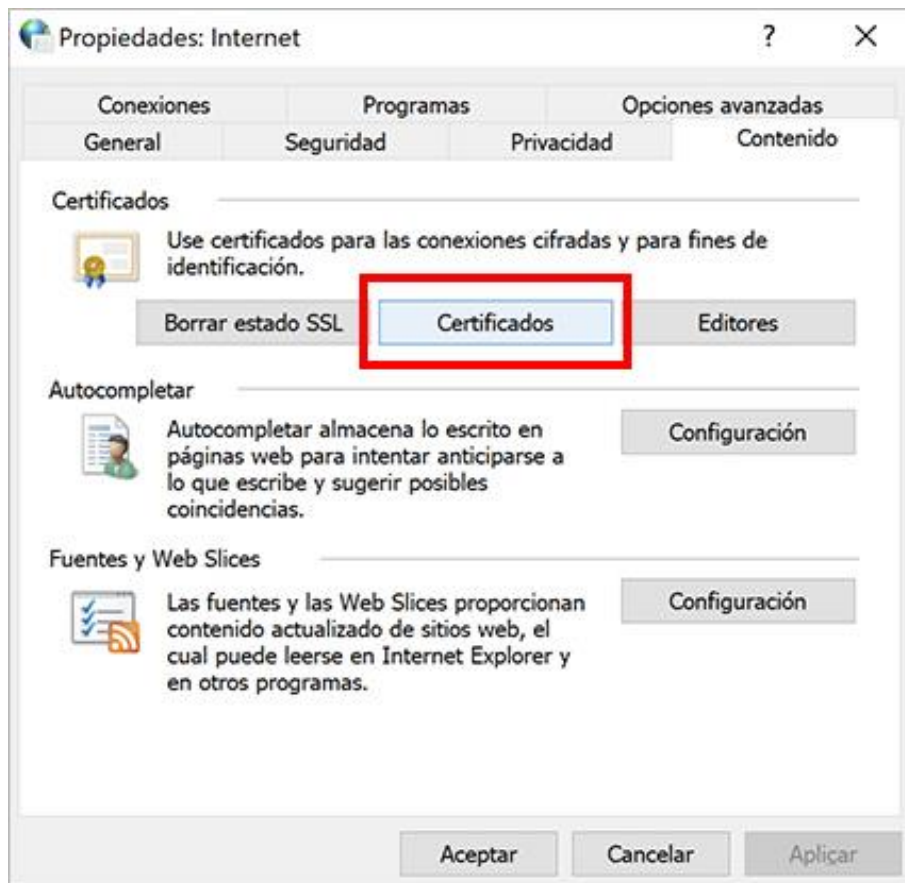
Propiedades: Internet

?

X

Conexiones

Programas

Opciones avanzadas

General

Seguridad

Privacidad

Contenido

Certificados

Use certificados para las conexiones cifradas y para fines de identificación.

Borrar estado SSL

Certificados

Editores

Autocompletar

Autocompletar almacena lo escrito en páginas web para intentar anticiparse a lo que escribe y sugerir posibles coincidencias.

Configuración

Fuentes y Web Slices

Las fuentes y las Web Slices proporcionan contenido actualizado de sitios web, el cual puede leerse en Internet Explorer y en otros programas.

Configuración

Aceptar

Cancelar

Aplicar